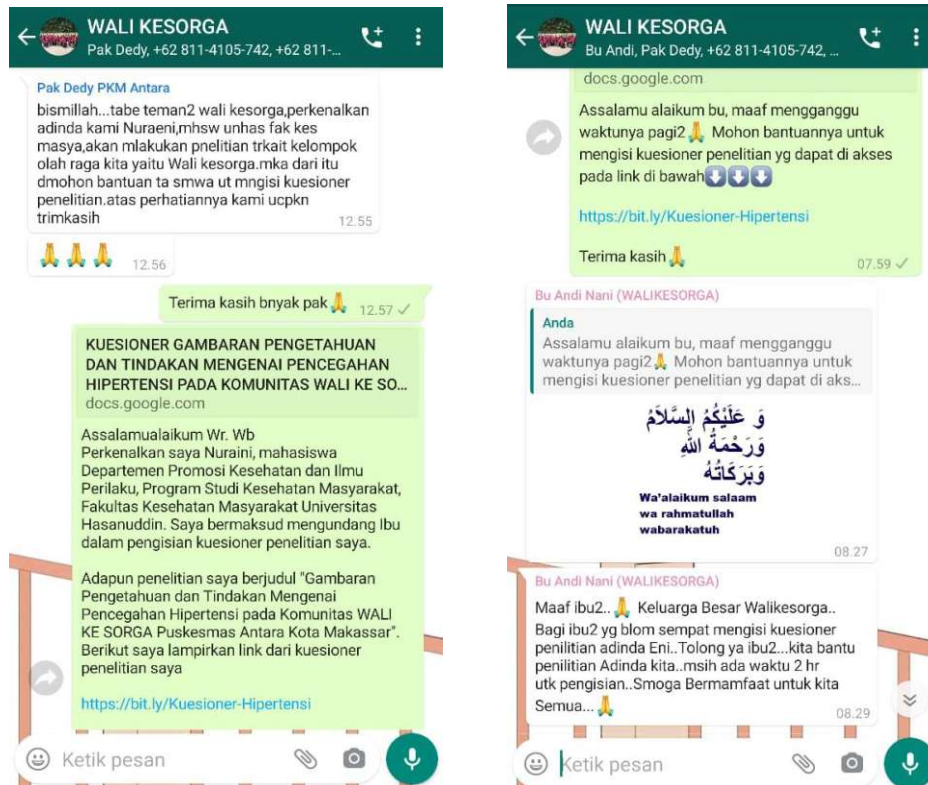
WALI KESORGA
Pak Dedy, +62 811-4105-742, +62 811-...

Pak Dedy PKM Antara
bismillah...tabe teman2 wali kesorga,perkenalkan adinda kami Nuraeni,mhsw unhas fak kes masya,akan mlakukan pnelitian trkait kelompok olah raga kita yaitu Wali kesorga.mka dari itu dmohon bantuan ta smwa ut mngisi kuesioner penelitian.atas perhatiannya kami ucpkn trimkasih 12.55

🙏🙏🙏 12.56

Terima kasih bnyak pak🙏 12.57

KUESIONER GAMBARAN PENGETAHUAN DAN TINDAKAN MENGENAI PENCEGAHAN HIPERTENSI PADA KOMUNITAS WALI KE SOG...
docs.google.com

Assalamualaikum Wr. Wb
Perkenalkan saya Nuraini, mahasiswa Departemen Promosi Kesehatan dan Ilmu Perilaku, Program Studi Kesehatan Masyarakat, Fakultas Kesehatan Masyarakat Universitas Hasanuddin. Saya bermaksud mengundang Ibu dalam pengisian kuesioner penelitian saya.

Adapun penelitian saya berjudul "Gambaran Pengetahuan dan Tindakan Mengenai Pencegahan Hipertensi pada Komunitas WALI KE SORGA Puskesmas Antara Kota Makassar". Berikut saya lampirkan link dari kuesioner penelitian saya

https://bit.ly/Kuesioner-Hipertensi

Ketik pesan

WALI KESORGA
Bu Andi, Pak Dedy, +62 811-4105-742, ...

docs.google.com

Assalamu alaikum bu, maaf mengganggu waktunya pagi2🙏 Mohon bantuannya untuk mengisi kuesioner penelitian yg dapat di akses pada link di bawah⬇️⬇️⬇️

https://bit.ly/Kuesioner-Hipertensi

Terima kasih🙏 07.59

Bu Andi Nani (WALIKESORGA)
Anda
Assalamu alaikum bu, maaf mengganggu waktunya pagi2🙏 Mohon bantuannya untuk mengisi kuesioner penelitian yg dapat di aks...

وَ عَلَيْكُمُ السَّلَامُ وَرَحْمَةُ اللهِ وَبَرَكَاتُهُ
Wa'alaikum salaam wa rahmatullah wabarakatuh
08.27

Bu Andi Nani (WALIKESORGA)
Maaf ibu2..🙏 Keluarga Besar Walikesorga..
Bagi ibu2 yg blom sempat mengisi kuesioner penilitian adinda Eni..Tolong ya ibu2...kita bantu penilitian Adinda kita..msih ada waktu 2 hr utk pengisian..Smoga Bermamfaat untuk kita Semua...🙏 08.29

Ketik pesan